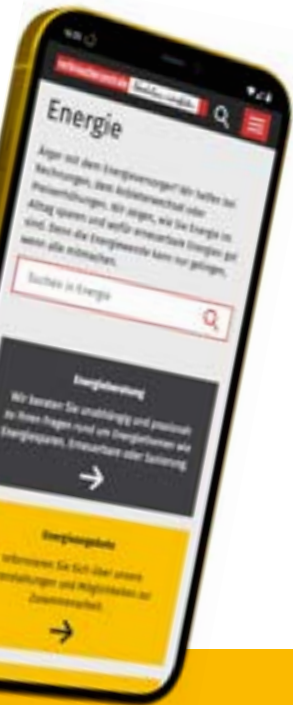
Energie

Ärger mit dem Energieversorger? Wir helfen bei Rechnungen, dem Anbieterwechsel oder Preiserhöhungen. Wir zeigen, wie Sie Energie im Alltag sparen und wofür erneuerbare Energien gut sind. Denn die Energiewende kann nur gelingen, wenn alle mitmachen.

Suchen in Energie

Energieberatung

Wir beraten Sie unabhängig und praxisnah zu Ihren Fragen rund um Energiethemen wie Energiesparen, Erneuerbare oder Sanierung.

→

Energieangebote

Informieren Sie sich über unsere Veranstaltungen und Möglichkeiten zur Zusammenarbeit.

→